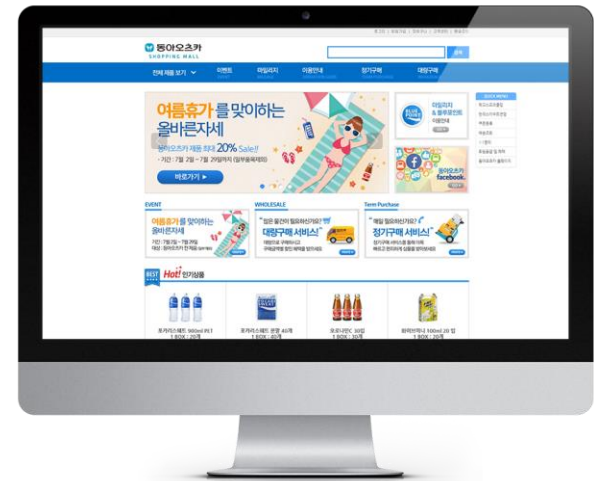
동아오츠카
SHOPPING MALL

전체 제품 보기
이벤트
마일리지
이용안내
정기구매
대량구매

여름휴가를 맞이하는
올바른자세
20% Sale!!
바로가기

마일리지
facebook

EVENT
여름휴가를 맞이하는
올바른자세

WHOLESALE
대량구매 서비스!

Term Purchase
정기구매 서비스!

BEST
Hot! 인기상품

포카리스웨트 500ml PET
1 BOX : 20개
포카리스웨트 분말
1 BOX : 40개
오로나민C 30입
1 BOX : 30개
화이브미니 100ml 20 입
1 BOX : 20개